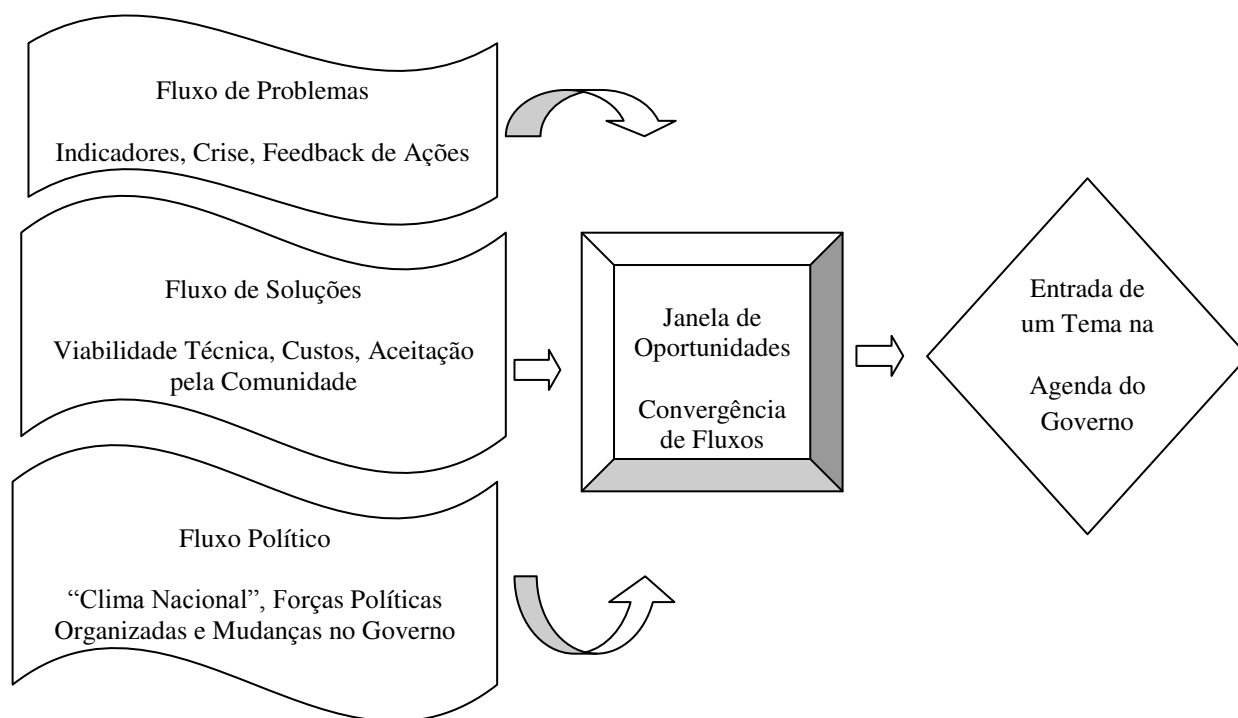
Fluxo de Problemas

Indicadores, Crise, Feedback de Ações

Fluxo de Soluções

Viabilidade Técnica, Custos, Aceitação pela Comunidade

Fluxo Político

“Clima Nacional”, Forças Políticas Organizadas e Mudanças no Governo

Janela de Oportunidades

Convergência de Fluxos

Entrada de um Tema na

Agenda do Governo